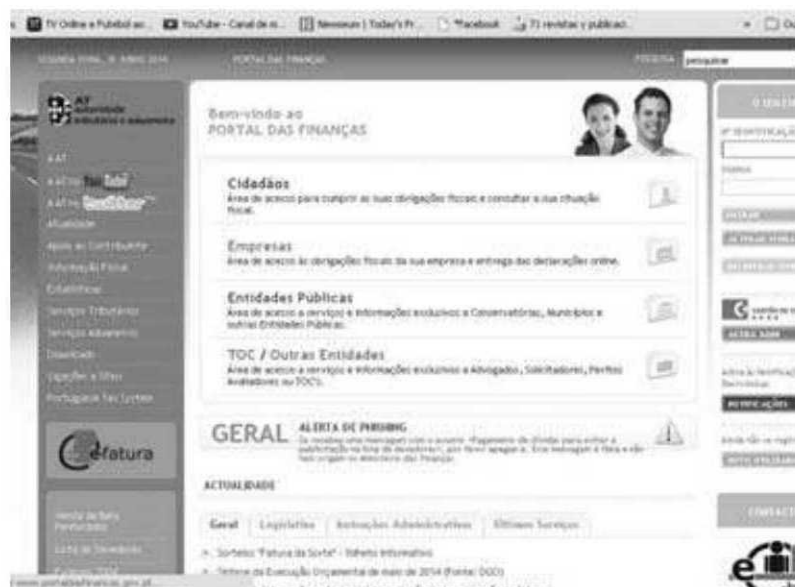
TV Online e Futebol ao... YouTube - Canal de m... Newseum | Today's Fr... *Facebook 73 revistas y publicac...

SEGUNDA-FEIRA, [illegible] 2014 PORTAL DAS FINANÇAS PESQUISA pesquisar

AT Autoridade Tributária e Aduaneira

A AT
A AT no YouTube
A AT no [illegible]
Atualidades
Apoio ao Contribuinte
Informação Fiscal
Estatísticas
Serviços Tributários
Serviços Aduaneiros
Downloads
Legislação e Sites
Portuguese Tax System

e-fatura

Bem-vindo ao
PORTAL DAS FINANÇAS

Cidadãos
Área de acesso para cumprir as suas obrigações fiscais e consultar a sua situação fiscal.

Empresas
Área de acesso às obrigações fiscais da sua empresa e entrega das declarações online.

Entidades Públicas
Área de acesso a serviços e informações exclusivos a Conservatórias, Municípios e outras Entidades Públicas.

TOC / Outras Entidades
Área de acesso a serviços e informações exclusivos a Advogados, Solicitadores, Peritos Avaliadores ou TOC's.

GERAL ALERTA DE PHISHING
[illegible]

ACTUALIDADE

Geral Legislativa Instruções Administrativas Últimos Serviços

Sorteio "Fatura da Sorte" - Boletim Informativo
Síntese da Execução Orçamental de maio de 2014 (Fonte: DGO)

www.portaldasfinancas.gov.pt